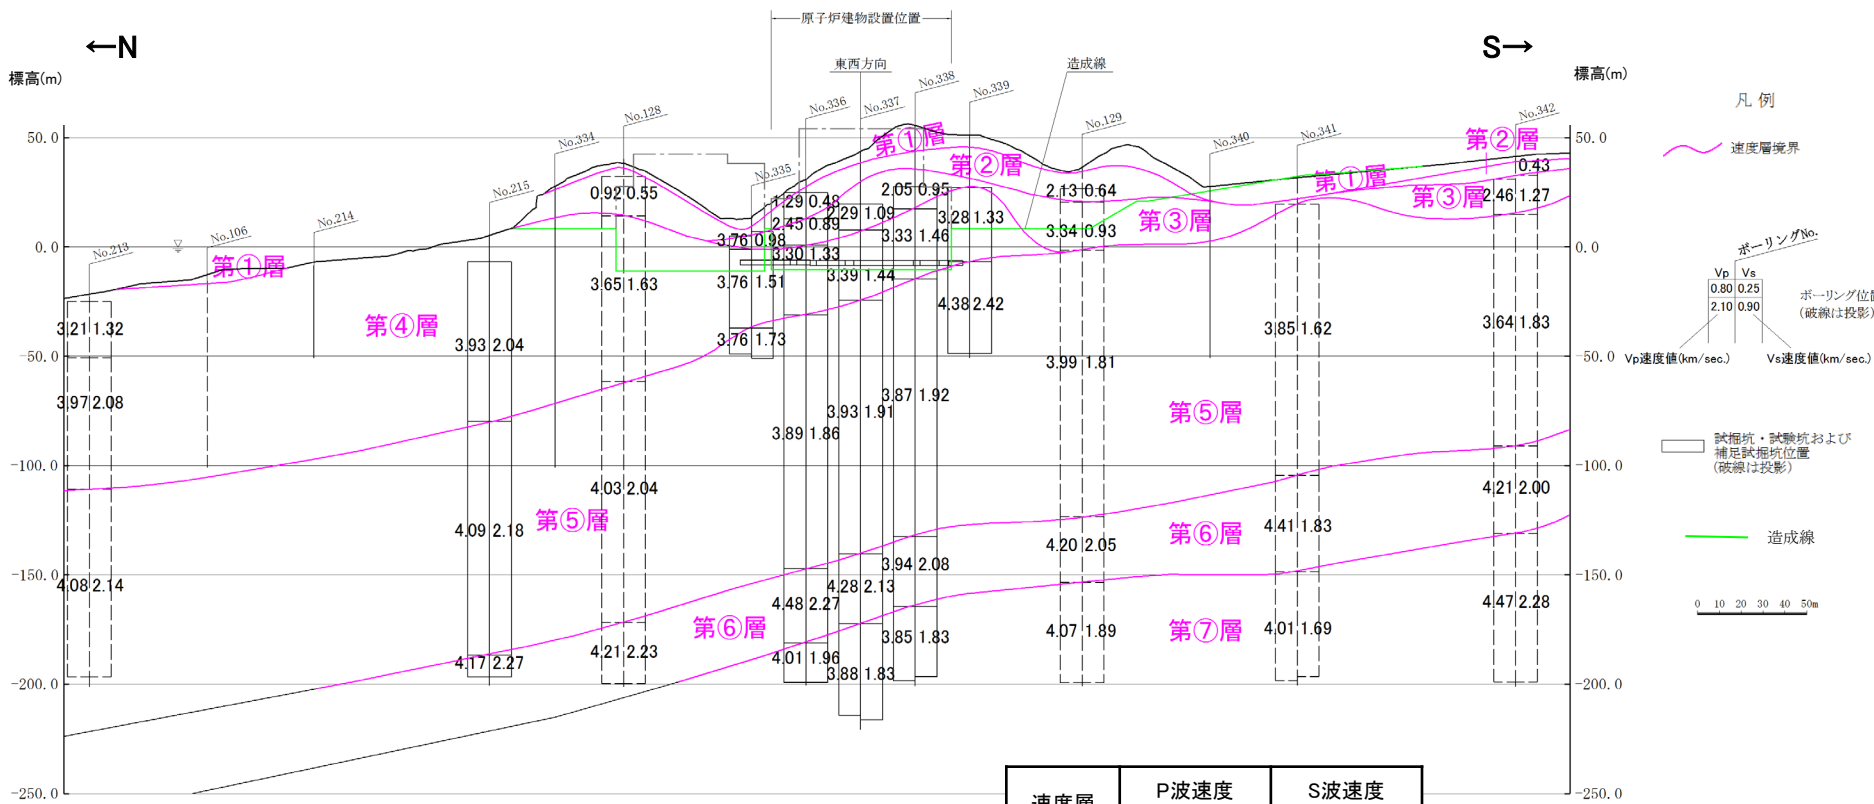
←N

S→

標高(m)

標高(m)

原子炉建物設置位置

東西方向

造成線

No.213 No.106 No.214 No.215 No.334 No.128 No.335 No.336 No.337 No.338 No.339 No.129 No.340 No.341 No.342

50.0
0.0
-50.0
-100.0
-150.0
-200.0
-250.0

第①層 第①層 第①層 第②層 第②層 第③層 第③層 第④層 第⑤層 第⑤層 第⑥層 第⑥層 第⑦層

3.21 1.32
3.97 2.08
4.08 2.14
3.93 2.04
4.09 2.18
4.17 2.27
0.92 0.55
3.65 1.63
4.03 2.04
4.21 2.23
3.76 0.98
3.76 1.51
3.76 1.73
1.29 0.48
2.45 0.89
3.30 1.33
3.89 1.86
4.48 2.27
4.01 1.96
1.29 1.09
3.33 1.46
3.39 1.44
3.93 1.91
4.28 2.13
3.88 1.83
2.05 0.95
3.87 1.92
3.94 2.08
3.85 1.83
3.28 1.33
4.38 2.42
2.13 0.64
3.34 0.93
3.99 1.81
4.20 2.05
4.07 1.89
3.85 1.62
4.41 1.83
4.01 1.69
0.43
2.46 1.27
3.64 1.83
4.21 2.00
4.47 2.28

50.0
0.0
-50.0
-100.0
-150.0
-200.0
-250.0

凡例

速度層境界

ボーリングNo.
Vp Vs
0.80 0.25
2.10 0.90
ボーリング位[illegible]
(破線は投影)
Vp速度値(km/sec.)
Vs速度値(km/sec.)

試掘坑・試験坑および補足試掘坑位置
(破線は投影)

造成線

0 10 20 30 40 50m

| 速度層 | P波速度 | S波速度 |